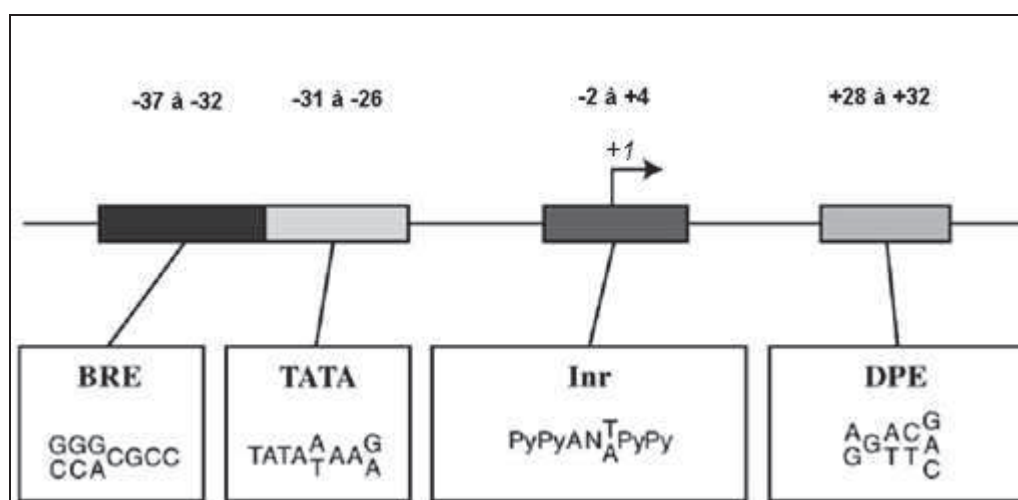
-37 à -32

-31 à -26

-2 à +4

+28 à +32

+1

BRE

$\frac{GGG}{CCA}CGCC$

TATA

$TATA\frac{A}{T}AA\frac{G}{A}$

Inr

$PyPyAN\frac{T}{A}PyPy$

DPE

$\frac{A}{G}G\frac{A}{T}\frac{C}{T}\frac{G}{\frac{A}{C}}$